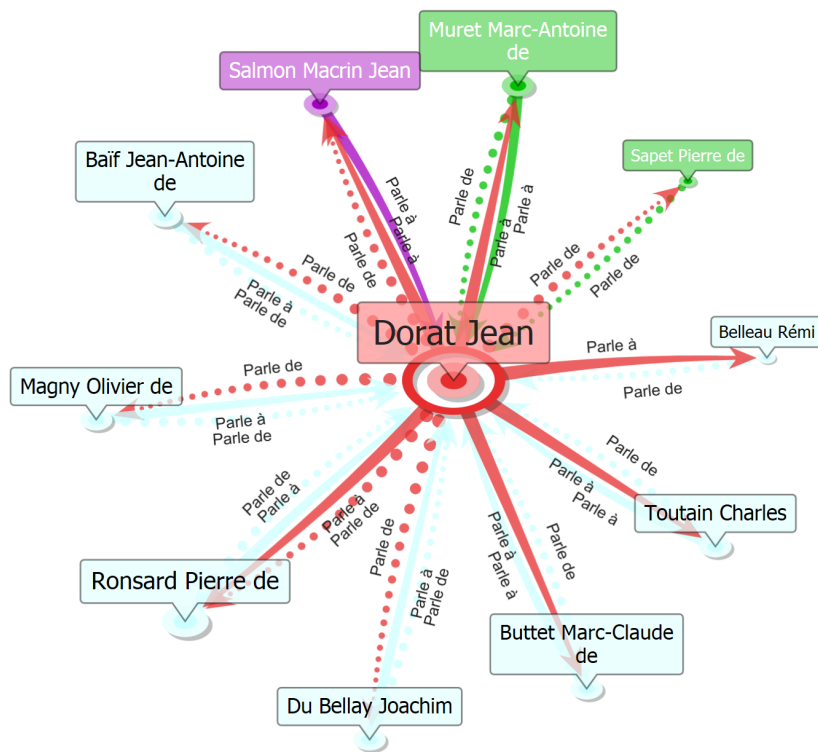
Muret Marc-Antoine de

Salmon Macrin Jean

Baïf Jean-Antoine de

Sapet Pierre de

Parle de
Parle à
Parle à
Parle de
Parle à
Parle à
Parle de
Parle de
Parle de
Parle à
Parle de

Dorat Jean

Belleau Rémi

Parle à
Parle de

Magny Olivier de

Parle de
Parle à
Parle de

Parle de
Parle à
Parle à
Parle de

Parle de
Parle à
Parle à

Toutain Charles

Parle de
Parle à
Parle à
Parle de
Parle à
Parle de
Parle de

Ronsard Pierre de

Buttet Marc-Claude de

Du Bellay Joachim